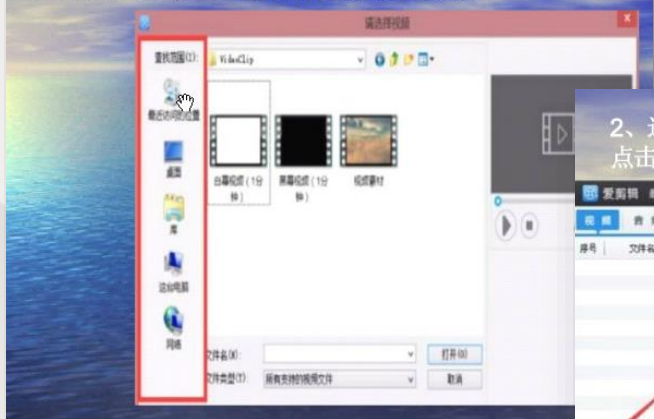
请选择视频

查找范围(I):

VideoClip

最近访问的位置

桌面

库

这台电脑

网络

白幕视频（1分钟）

黑幕视频（1分钟）

视频素材

文件名(N):

文件类型(T):

所有支持的视频文件

打开(O)

取消

2、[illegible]
点击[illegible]

爱剪辑

视频

序号

文件名